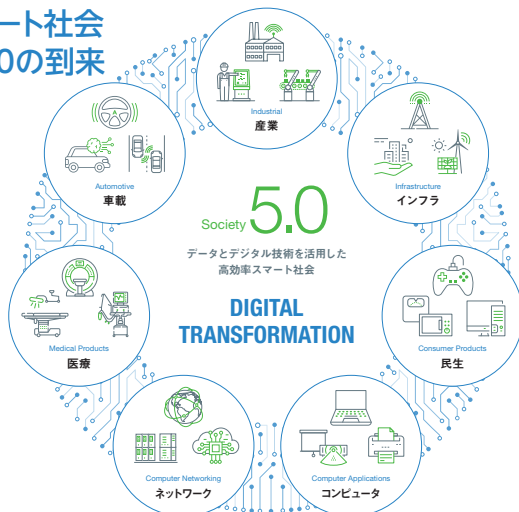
ート社会
0の到来

Industrial
産業

Infrastructure
インフラ

Automotive
車載

Society 5.0
データとデジタル技術を活用した
高効率スマート社会

DIGITAL
TRANSFORMATION

Medical Products
医療

Consumer Products
民生

Computer Networking
ネットワーク

Computer Applications
コンピュータ